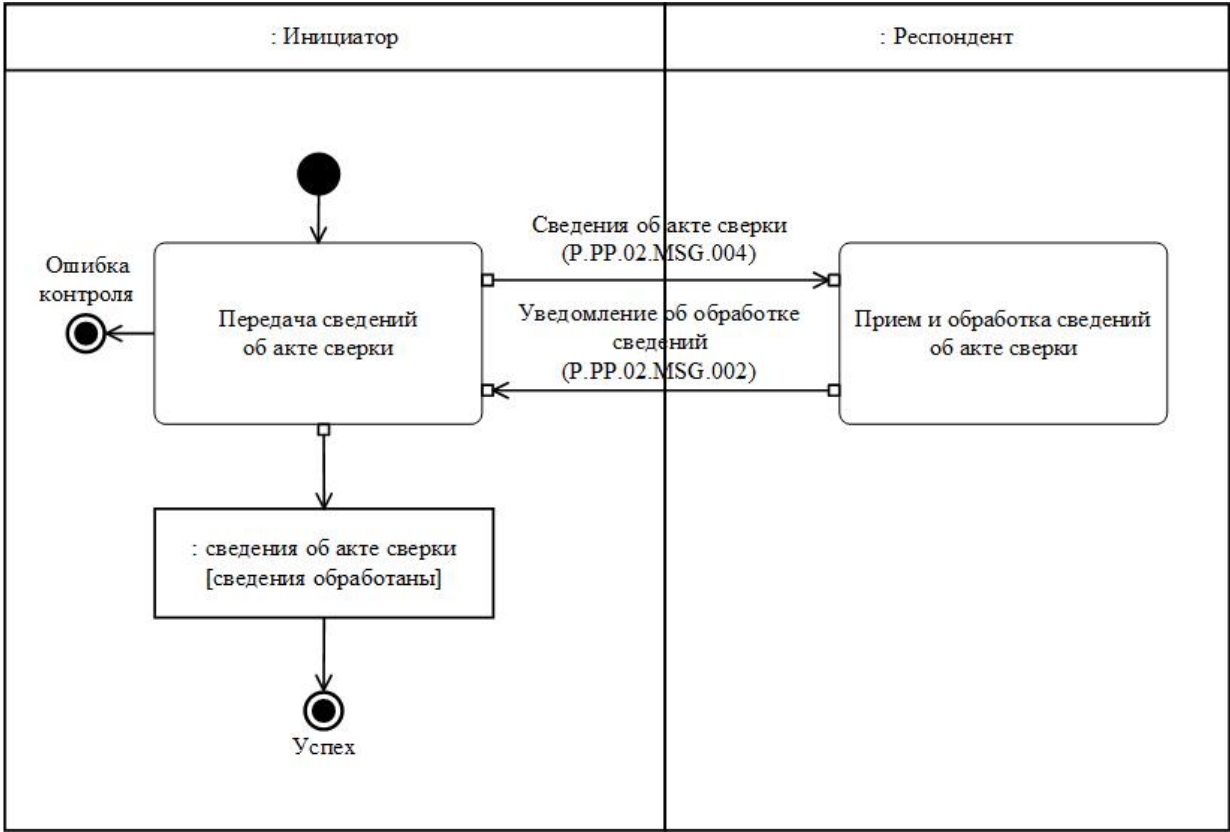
: Инициатор

: Респондент

Сведения об акте сверки (P.PP.02.MSG.004)

Ошибка контроля

Передача сведений об акте сверки

Уведомление об обработке сведений (P.PP.02.MSG.002)

Прием и обработка сведений об акте сверки

: сведения об акте сверки [сведения обработаны]

Успех